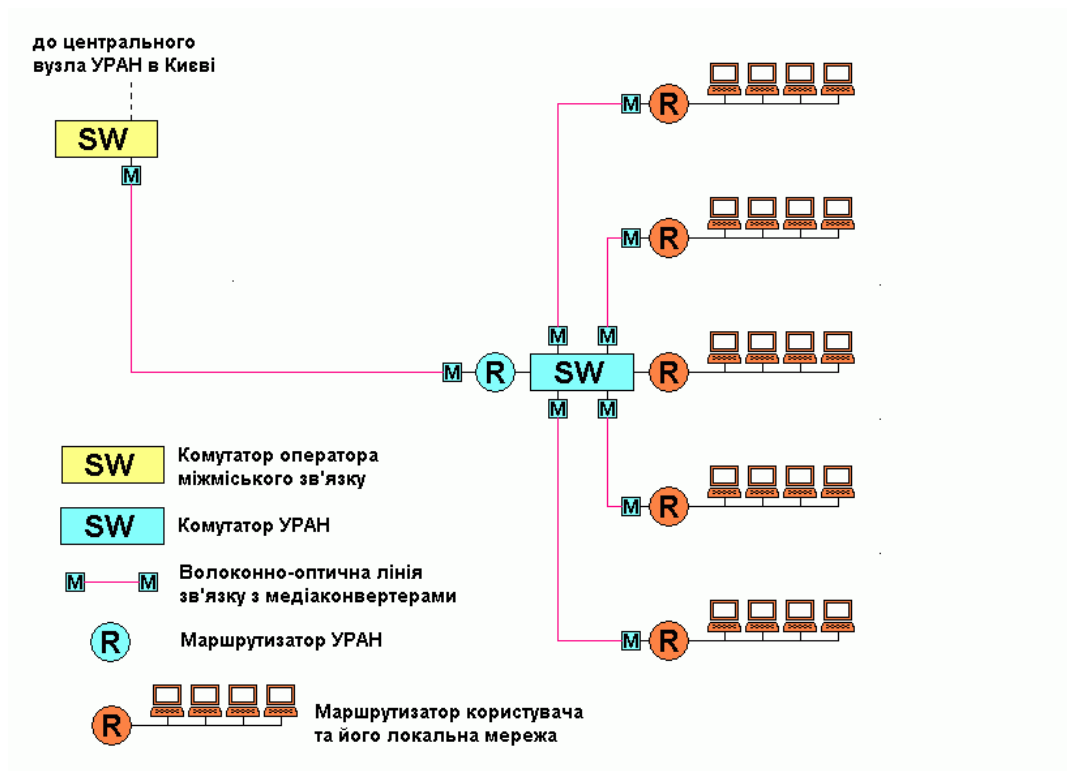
до центрального вузла УРАН в Києві

SW

M

M

R

M

R

M

R

M

M

SW

R

M

M

M

R

M

R

SW Комутатор оператора міжміського зв'язку

SW Комутатор УРАН

M M Волоконно-оптична лінія зв'язку з медіаконвертерами

R Маршрутизатор УРАН

R Маршрутизатор користувача та його локальна мережа